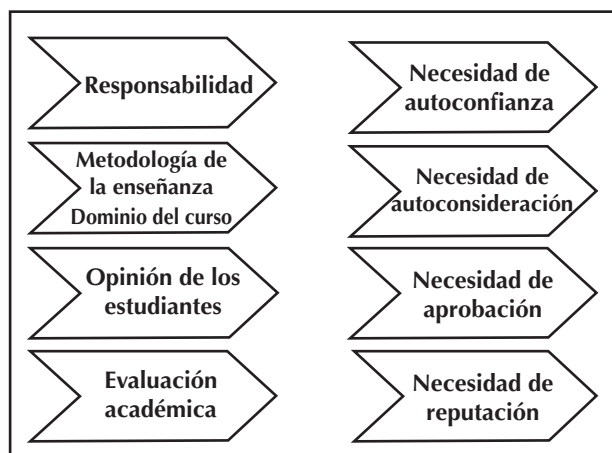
Responsabilidad

Metodología de la enseñanza
Dominio del curso

Opinión de los estudiantes

Evaluación académica

Necesidad de autoconfianza

Necesidad de autoconsideración

Necesidad de aprobación

Necesidad de reputación